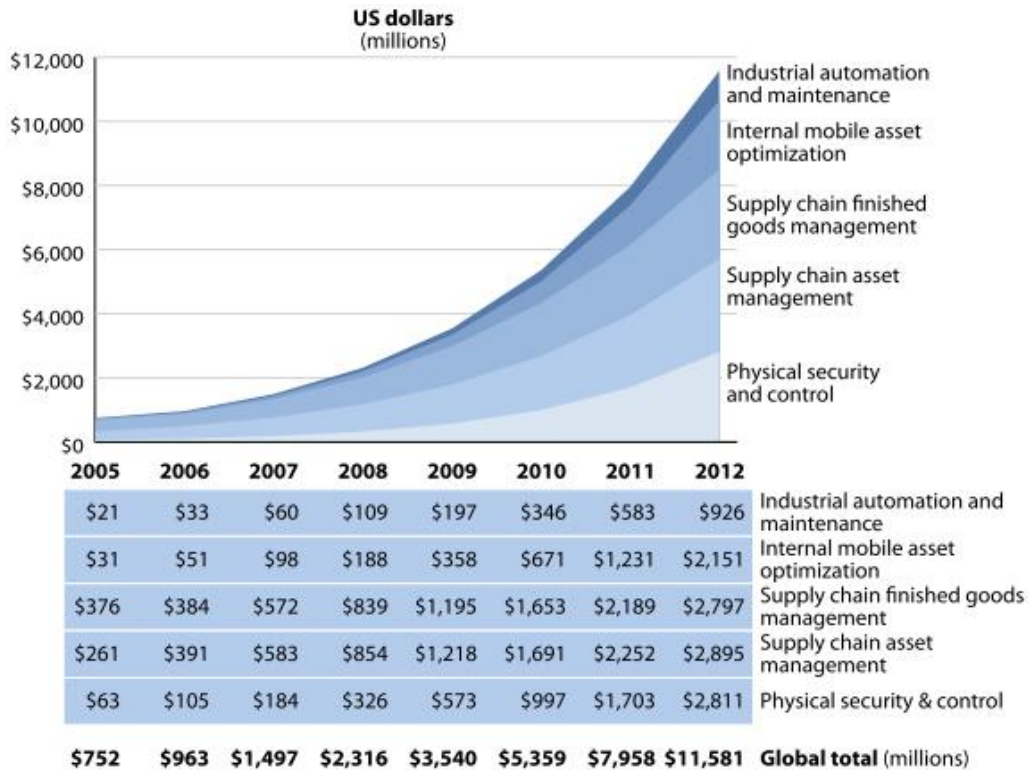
**US dollars**
(millions)

$12,000
$10,000
$8,000
$6,000
$4,000
$2,000
$0

Industrial automation and maintenance
Internal mobile asset optimization
Supply chain finished goods management
Supply chain asset management
Physical security and control

| 2005 | 2006 | 2007 | 2008 | 2009 | 2010 | 2011 | 2012 | |
|---|---|---|---|---|---|---|---|---|
| $21 | $33 | $60 | $109 | $197 | $346 | $583 | $926 | Industrial automation and maintenance |
| $31 | $51 | $98 | $188 | $358 | $671 | $1,231 | $2,151 | Internal mobile asset optimization |
| $376 | $384 | $572 | $839 | $1,195 | $1,653 | $2,189 | $2,797 | Supply chain finished goods management |
| $261 | $391 | $583 | $854 | $1,218 | $1,691 | $2,252 | $2,895 | Supply chain asset management |
| $63 | $105 | $184 | $326 | $573 | $997 | $1,703 | $2,811 | Physical security & control |
| $752 | $963 | $1,497 | $2,316 | $3,540 | $5,359 | $7,958 | $11,581 | Global total (millions) |